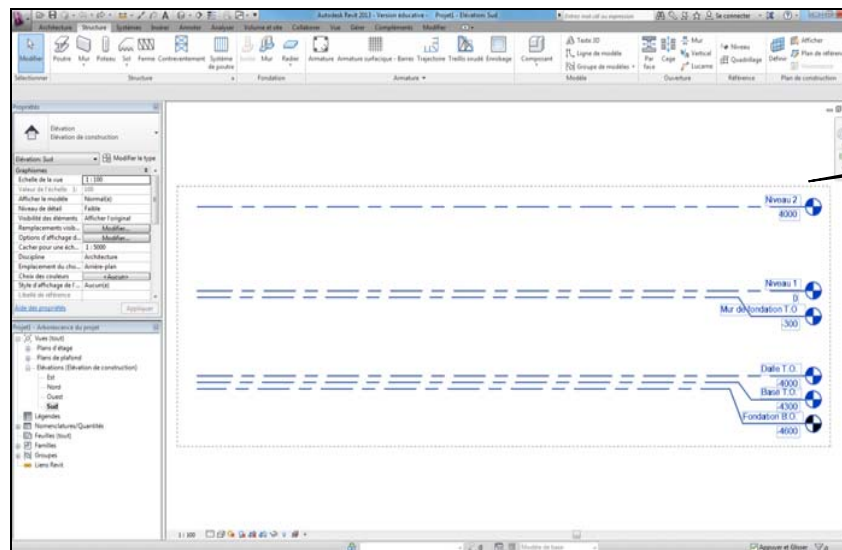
Autodesk Revit 2013 - Version éducative - Projet1 - Élévation: Sud

Architecture Structure Systèmes Insérer Annoter Analyser Volume et site Collaborer Vue Gérer Compléments Modifier

Modifier Poutre Mur Poteau Sol Ferme Contreventement Système de poutre Isolé Mur Radier Armature Armature surfacique - Barres Trajectoire Treillis soudé Enrobage Composant Texte 3D Ligne de modèle Groupe de modèles Par face Cage Mur Vertical Lucarne Niveau Quadrillage Définir Afficher Plan de référence

Sélectionner Structure Fondation Armature Modèle Ouverture Référence Plan de construction

Propriétés

Élévation
Élévation de construction

Élévation: Sud Modifier le type

| Graphismes | |
|---|---|
| Echelle de la vue | 1 : 100 |
| Valeur de l'échelle 1: | 100 |
| Afficher le modèle | Normal(e) |
| Niveau de détail | Faible |
| Visibilité des éléments | Afficher l'original |
| Remplacements visib... | Modifier... |
| Options d'affichage d... | Modifier... |
| Cacher pour une éch... | 1 : 5000 |
| Discipline | Architecture |
| Emplacement du chv... | Arrière-plan |
| Choix des couleurs | <Aucun> |
| Style d'affichage de l'... | Aucun(e) |
| Libellé de référence | |

Aide des propriétés Appliquer

Projet1 - Arborescence du projet

Vues (tout)
Plans d'étage
Plans de plafond
Élévations (Élévation de construction)
Est
Nord
Ouest
Sud
Légendes
Nomenclatures/Quantités
Feuilles (tout)
Familles
Groupes
Liens Revit

Niveau 2
4000

Niveau 1
0

Mur de fondation T.O.
-300

Dalle T.O.
-4000

Base T.O.
-4300

Fondation B.O.
-4600

1 : 100

Modèle de base

Appuyer et Glisser